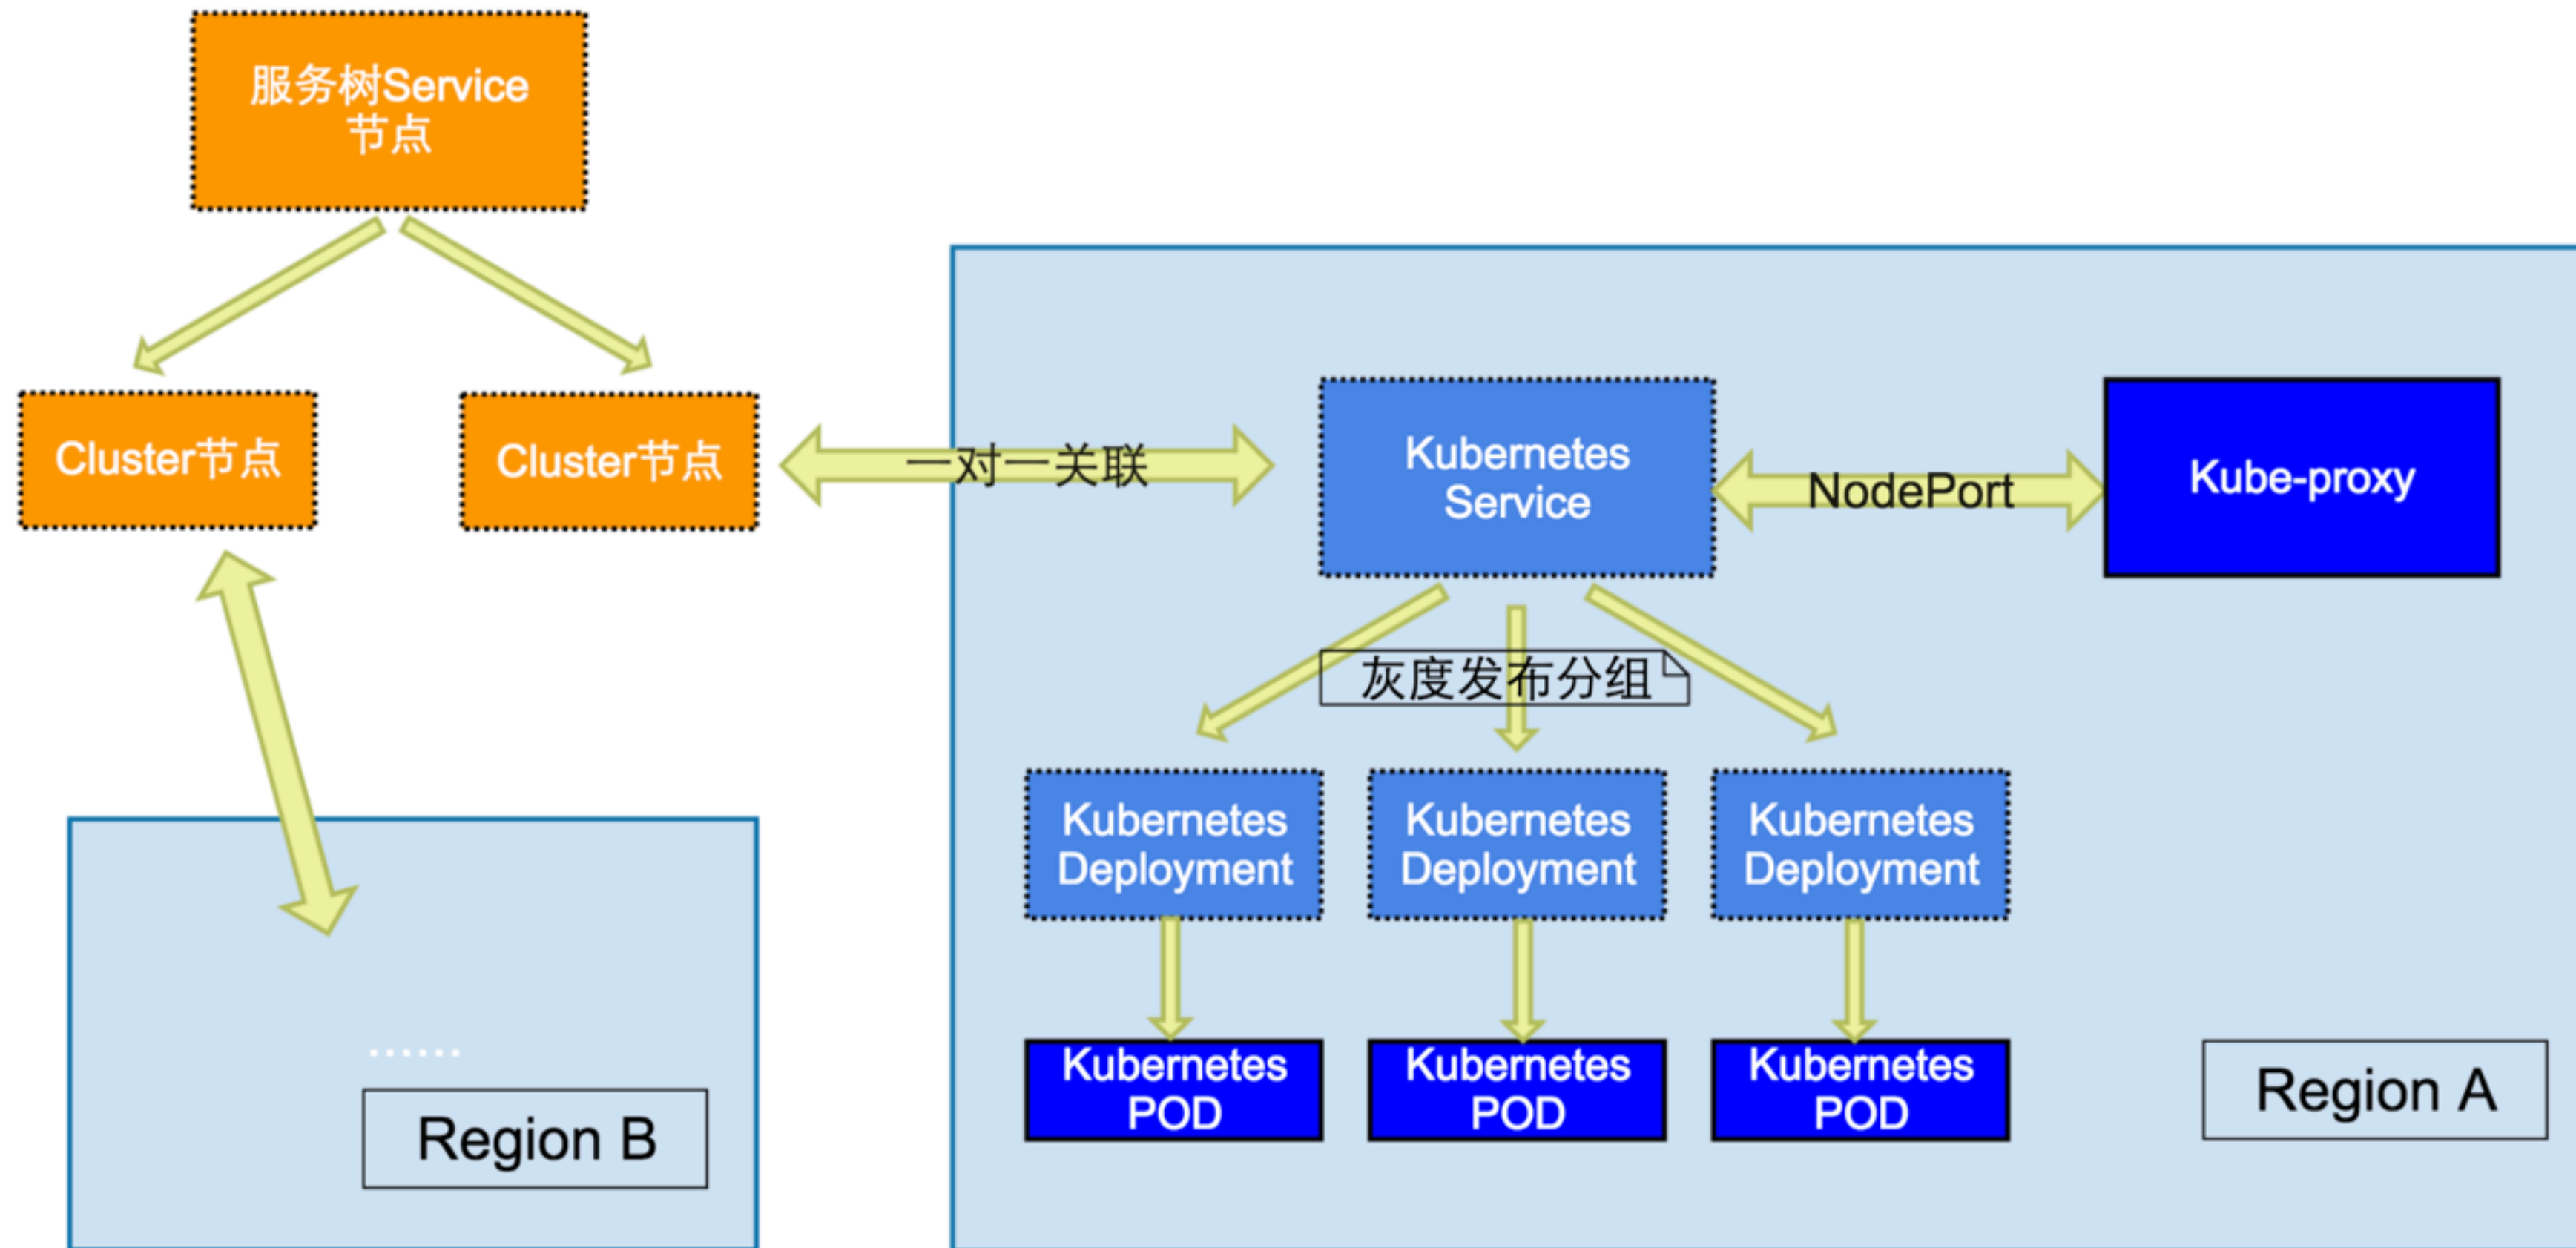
服务树Service节点

Cluster节点

Cluster节点

一对一关联

Kubernetes Service

NodePort

Kube-proxy

灰度发布分组

Kubernetes Deployment

Kubernetes Deployment

Kubernetes Deployment

Kubernetes POD

Kubernetes POD

Kubernetes POD

Region A

......

Region B